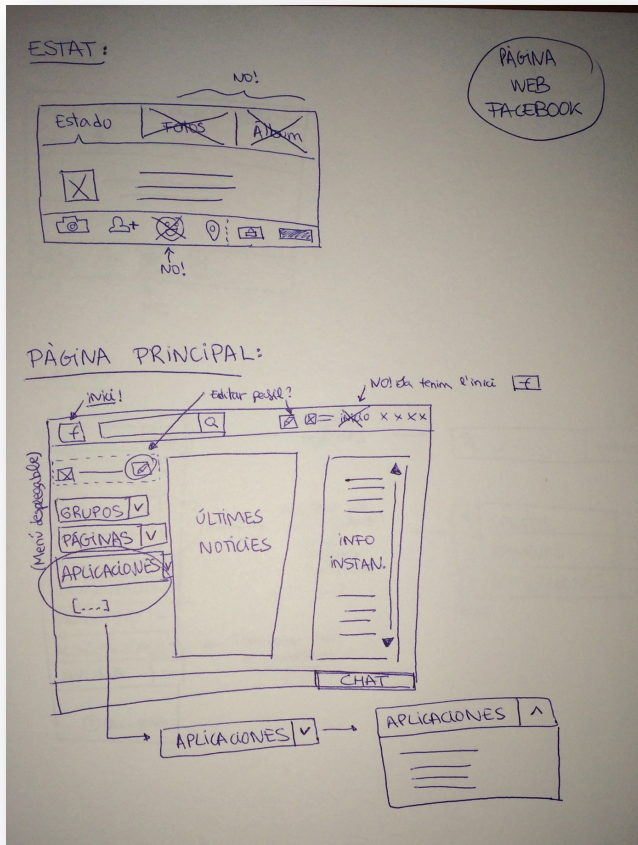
ESTAT:

PÀGINA WEB FACEBOOK

NO!

Estado | Fotos | Àlbum

NO!

PÀGINA PRINCIPAL:

inici!

Editar perfil?

NO! Ja tenim l'inici f

f

inicio x x x x

Menú desplegable

GRUPOS

PÁGINAS

APLICACIONES

[...]

ÚLTIMES NOTICIES

INFO INSTAN.

CHAT

APLICACIONES

APLICACIONES